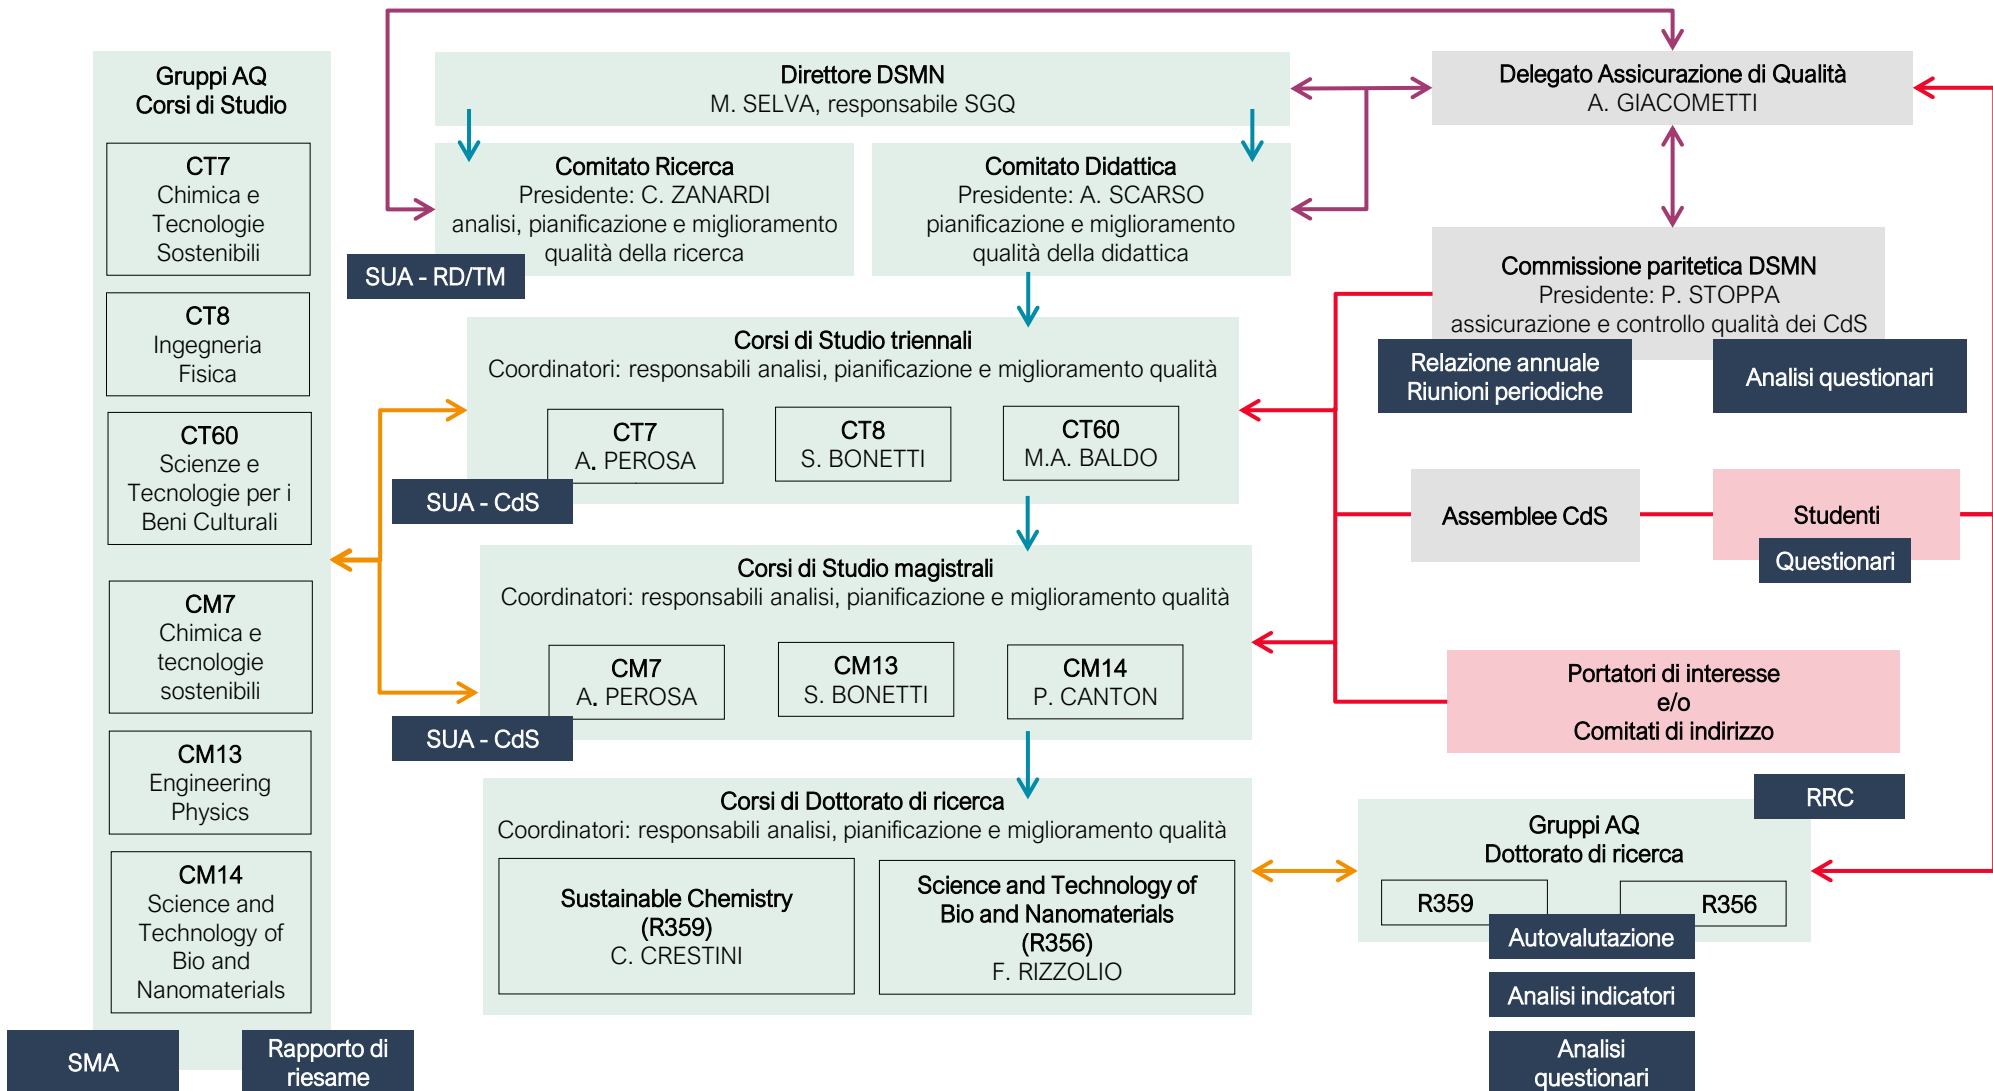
Gruppi AQ
Corsi di Studio

CT7
Chimica e Tecnologie Sostenibili

CT8
Ingegneria Fisica

CT60
Scienze e Tecnologie per i Beni Culturali

CM7
Chimica e tecnologie sostenibili

CM13
Engineering Physics

CM14
Science and Technology of Bio and Nanomaterials

SMA

Rapporto di riesame

Direttore DSMN
M. SELVA, responsabile SGQ

Comitato Ricerca
Presidente: C. ZANARDI
analisi, pianificazione e miglioramento qualità della ricerca

SUA - RD/TM

Comitato Didattica
Presidente: A. SCARSO
pianificazione e miglioramento qualità della didattica

Delegato Assicurazione di Qualità
A. GIACOMETTI

Commissione paritetica DSMN
Presidente: P. STOPPA
assicurazione e controllo qualità dei CdS

Relazione annuale
Riunioni periodiche

Analisi questionari

Corsi di Studio triennali
Coordinatori: responsabili analisi, pianificazione e miglioramento qualità

CT7
A. PEROSA

CT8
S. BONETTI

CT60
M.A. BALDO

SUA - CdS

Assemblee CdS

Studenti

Questionari

Corsi di Studio magistrali
Coordinatori: responsabili analisi, pianificazione e miglioramento qualità

CM7
A. PEROSA

CM13
S. BONETTI

CM14
P. CANTON

SUA - CdS

Portatori di interesse
e/o
Comitati di indirizzo

Corsi di Dottorato di ricerca
Coordinatori: responsabili analisi, pianificazione e miglioramento qualità

Sustainable Chemistry
(R359)
C. CRESTINI

Science and Technology of Bio and Nanomaterials
(R356)
F. RIZZOLIO

RRC

Gruppi AQ
Dottorato di ricerca

R359

R356

Autovalutazione

Analisi indicatori

Analisi questionari